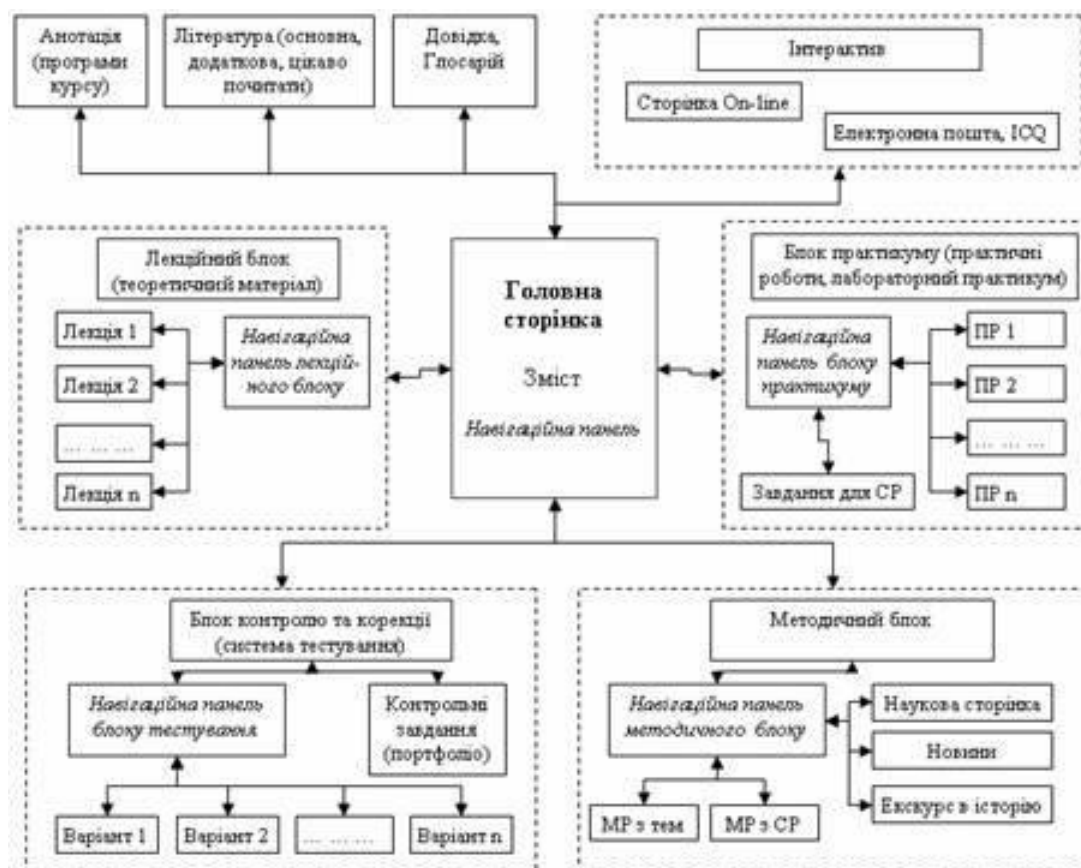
Анотація (програми курсу)

Література (основна, додаткова, цікаво почитати)

Довідка, Глосарій

Інтерактив

Сторінка On-line

Електронна пошта, ICQ

Лекційний блок (теоретичний матеріал)

Лекція 1

Лекція 2

... ... ...

Лекція n

*Навігаційна панель лекційного блоку*

**Головна сторінка**

Зміст

*Навігаційна панель*

Блок практикуму (практичні роботи, лабораторний практикум)

*Навігаційна панель блоку практикуму*

ПР 1

ПР 2

... ... ...

ПР n

Завдання для СР

Блок контролю та корекції (система тестування)

*Навігаційна панель блоку тестування*

Контрольні завдання (портфоліо)

Варіант 1

Варіант 2

... ... ...

Варіант n

Методичний блок

*Навігаційна панель методичного блоку*

Наукова сторінка

Новини

Екскурс в історію

МР з тем

МР з СР